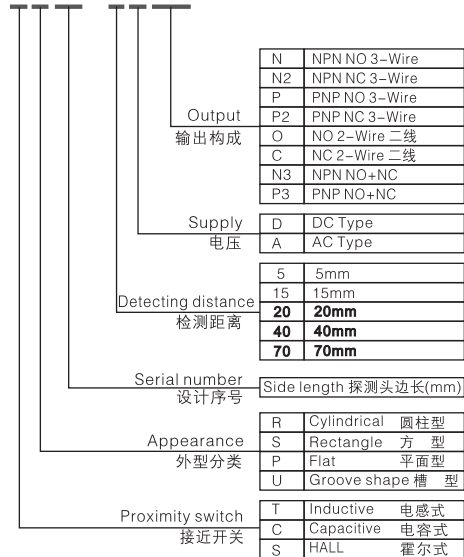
Output
输出构成

| N | NPN NO 3-Wire |
|---|---|
| N2 | NPN NC 3-Wire |
| P | PNP NO 3-Wire |
| P2 | PNP NC 3-Wire |
| O | NO 2-Wire 二线 |
| C | NC 2-Wire 二线 |
| N3 | NPN NO+NC |
| P3 | PNP NO+NC |

Supply
电压

| D | DC Type |
|---|---|
| A | AC Type |

Detecting distance
检测距离

| 5 | 5mm |
|---|---|
| 15 | 15mm |
| 20 | 20mm |
| 40 | 40mm |
| 70 | 70mm |

Serial number
设计序号

Side length 探测头边长(mm)

Appearance
外型分类

| R | Cylindrical 圆柱型 |
|---|---|
| S | Rectangle 方 型 |
| P | Flat 平面型 |
| U | Groove shape 槽 型 |

Proximity switch
接近开关

| T | Inductive 电感式 |
|---|---|
| C | Capacitive 电容式 |
| S | HALL 霍尔式 |